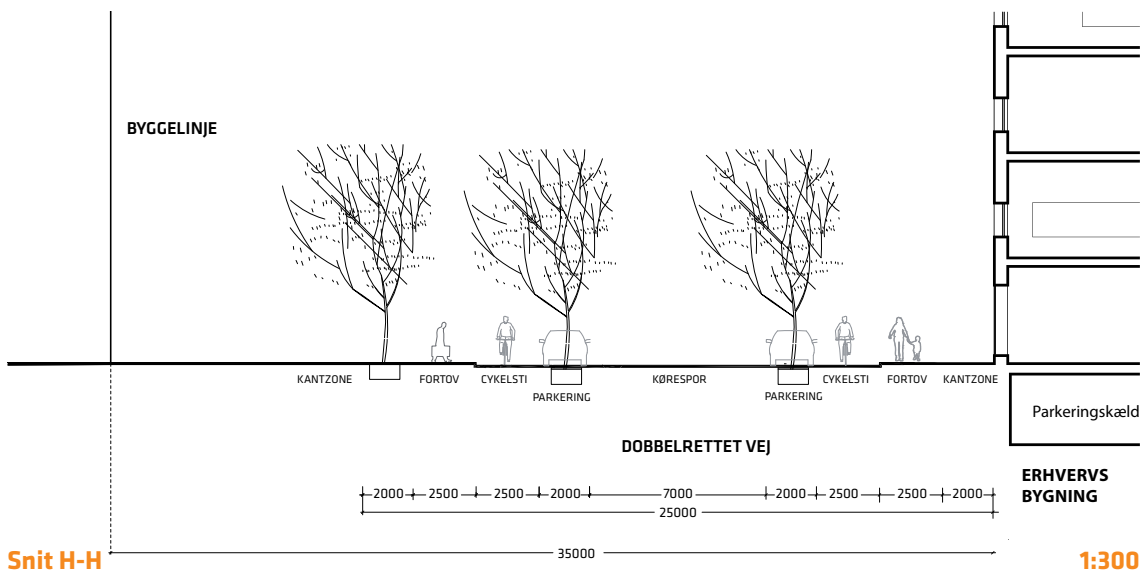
BYGGELINJE

KANTZONE FORTOV CYKELSTI PARKERING KØRESPOR PARKERING CYKELSTI FORTOV KANTZONE

Parkeringskæld

DOBBELRETTET VEJ

ERHVERVS BYGNING

2000 2500 2500 2000 7000 2000 2500 2500 2000

25000

35000

Snit H-H

1:300